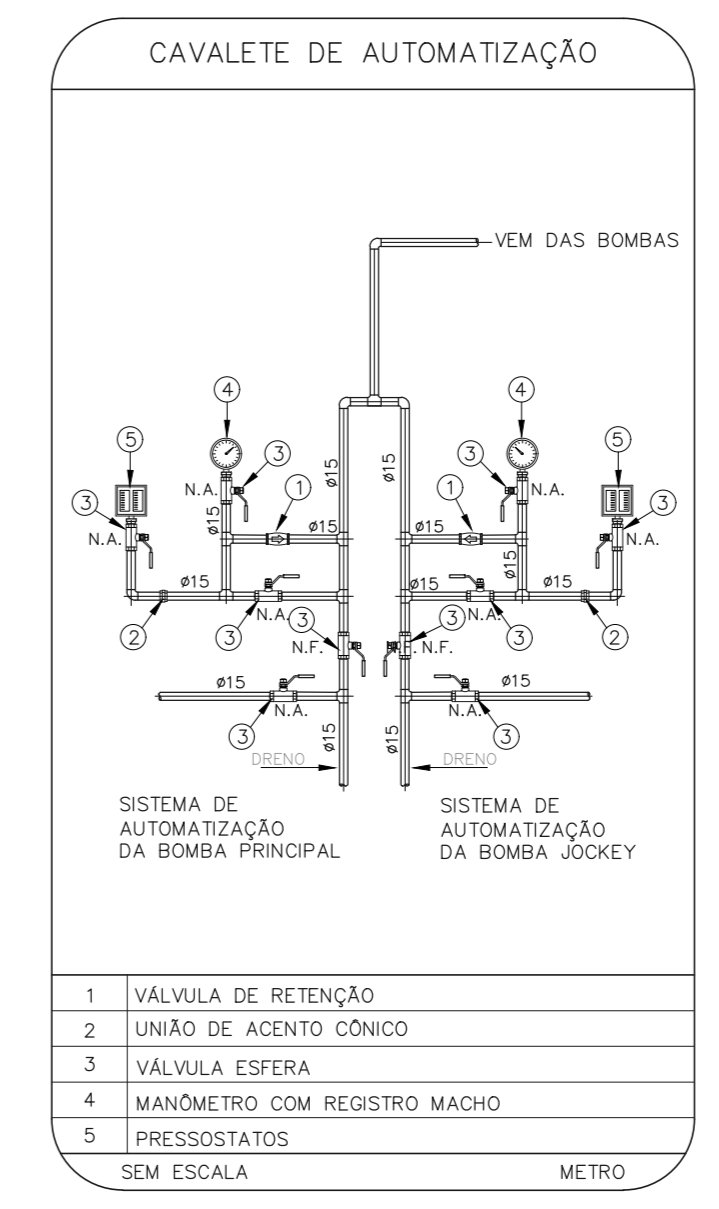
CAVALETE DE AUTOMATIZAÇÃO

VEM DAS BOMBAS

4
5
3
N.A.
1
3
N.A.
ø15
ø15
ø15
ø15
ø15
2
3
N.A.
3
N.F.
ø15
N.A.
3
ø15
DRENO

4
5
3
N.A.
1
3
N.A.
ø15
ø15
ø15
ø15
ø15
3
N.A.
3
2
N.F.
ø15
N.A.
3
ø15
DRENO

SISTEMA DE AUTOMATIZAÇÃO DA BOMBA PRINCIPAL

SISTEMA DE AUTOMATIZAÇÃO DA BOMBA JOCKEY

| 1 | VÁLVULA DE RETENÇÃO |
|---|---|
| 2 | UNIÃO DE ACENTO CÔNICO |
| 3 | VÁLVULA ESFERA |
| 4 | MANÔMETRO COM REGISTRO MACHO |
| 5 | PRESSOSTATOS |

SEM ESCALA METRO